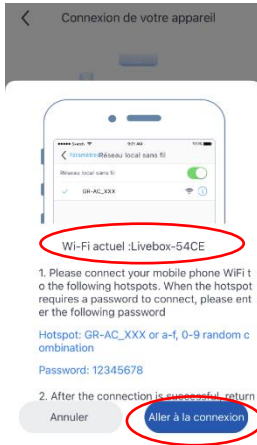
Connexion de votre appareil

●●●●● Sketch 9:41 AM 100%

Réglages Réseau local sans fil

Réseau local sans fil

GR-AC_XXX

Wi-Fi actuel :Livebox-54CE

1. Please connect your mobile phone WiFi to the following hotspots. When the hotspot requires a password to connect, please enter the following password

Hotspot: GR-AC_XXX or a-f, 0-9 random combination

Password: 12345678

2. After the connection is successful, return

Annuler

Aller à la connexion